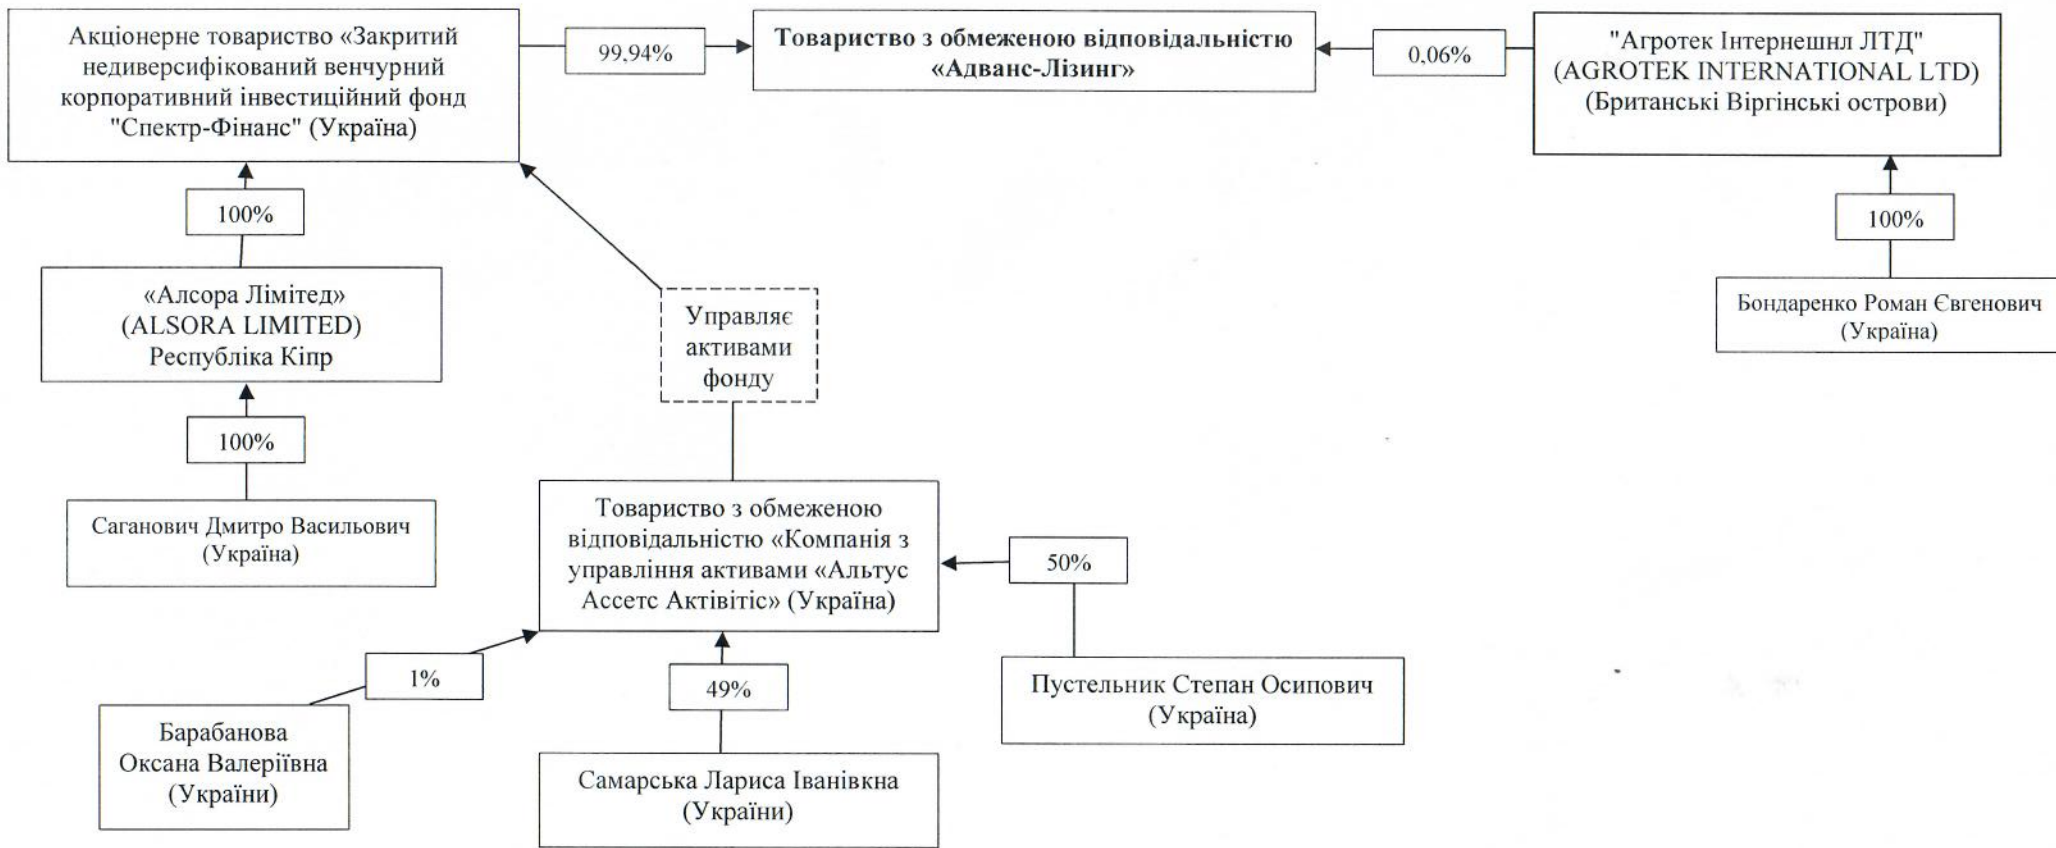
Акціонерне товариство «Закритий недиверсифікований венчурний корпоративний інвестиційний фонд "Спектр-Фінанс" (Україна)

99,94%

Товариство з обмеженою відповідальністю «Адванс-Лізинг»

0,06%

"Агротек Інтернешнл ЛТД" (AGROTEK INTERNATIONAL LTD) (Британські Віргінські острови)

100%

«Алсора Лімітед» (ALSORA LIMITED) Республіка Кіпр

Управляє активами фонду

100%

Бондаренко Роман Євгенович (Україна)

100%

Саганович Дмитро Васильович (Україна)

Товариство з обмеженою відповідальністю «Компанія з управління активами «Альтус Ассетс Активітіс» (Україна)

50%

1%

49%

Пустельник Степан Осипович (Україна)

Барабанова Оксана Валеріївна (України)

Самарська Лариса Іванівкна (України)